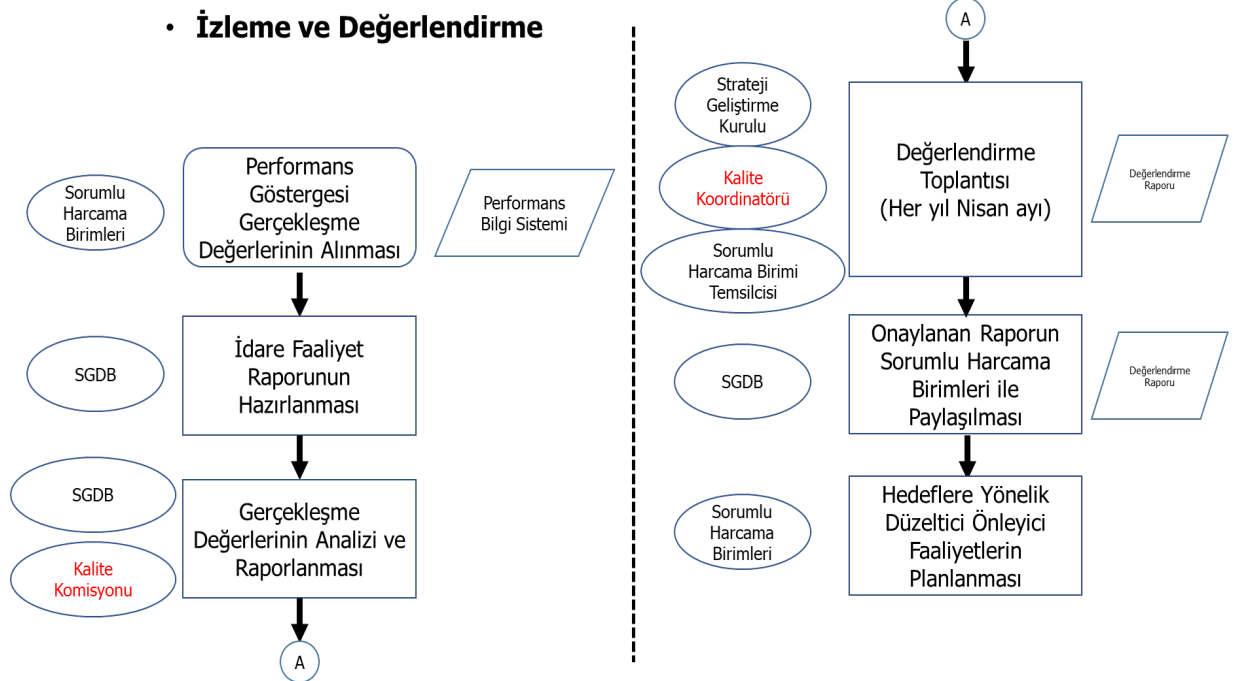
• İzleme ve Değerlendirme

Sorumlu Harcama Birimleri

Performans Göstergesi Gerçekleşme Değerlerinin Alınması

Performans Bilgi Sistemi

SGDB

İdare Faaliyet Raporunun Hazırlanması

SGDB

Kalite Komisyonu

Gerçekleşme Değerlerinin Analizi ve Raporlanması

A

A

Strateji Geliştirme Kurulu

Kalite Koordinatörü

Sorumlu Harcama Birimi Temsilcisi

Değerlendirme Toplantısı (Her yıl Nisan ayı)

Değerlendirme Raporu

SGDB

Onaylanan Raporun Sorumlu Harcama Birimleri ile Paylaşılması

Değerlendirme Raporu

Sorumlu Harcama Birimleri

Hedeflere Yönelik Düzeltici Önleyici Faaliyetlerin Planlanması